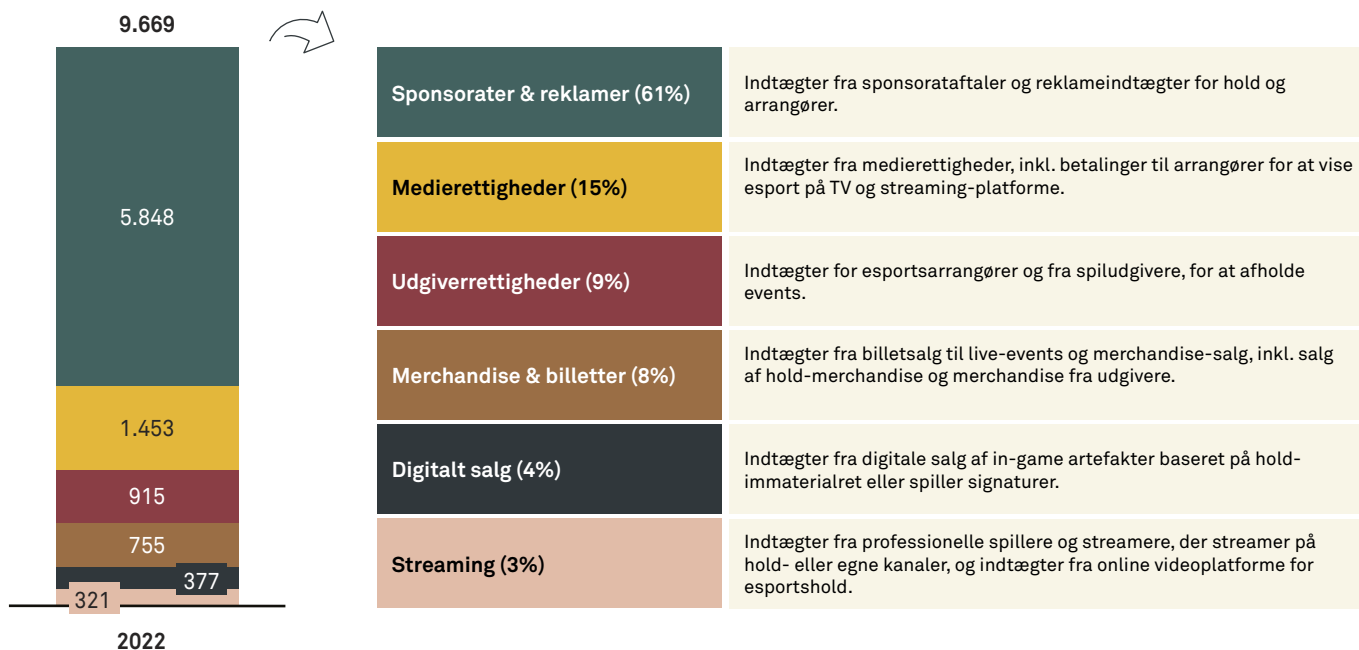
9.669

5.848

1.453

915

755

377

321

2022

| Sponsorater & reklamer (61%) | Indtægter fra sponsorataftaler og reklameindtægter for hold og arrangører. |
|---|---|
| Medierettigheder (15%) | Indtægter fra medierettigheder, inkl. betalinger til arrangører for at vise esport på TV og streaming-platforme. |
| Udgiverrettigheder (9%) | Indtægter for esportsarrangører og fra spiludgivere, for at afholde events. |
| Merchandise & billetter (8%) | Indtægter fra billetsalg til live-events og merchandise-salg, inkl. salg af hold-merchandise og merchandise fra udgivere. |
| Digitalt salg (4%) | Indtægter fra digitale salg af in-game artefakter baseret på holdimmaterialret eller spiller signaturer. |
| Streaming (3%) | Indtægter fra professionelle spillere og streamere, der streamer på hold- eller egne kanaler, og indtægter fra online videoplatforme for esportshold. |